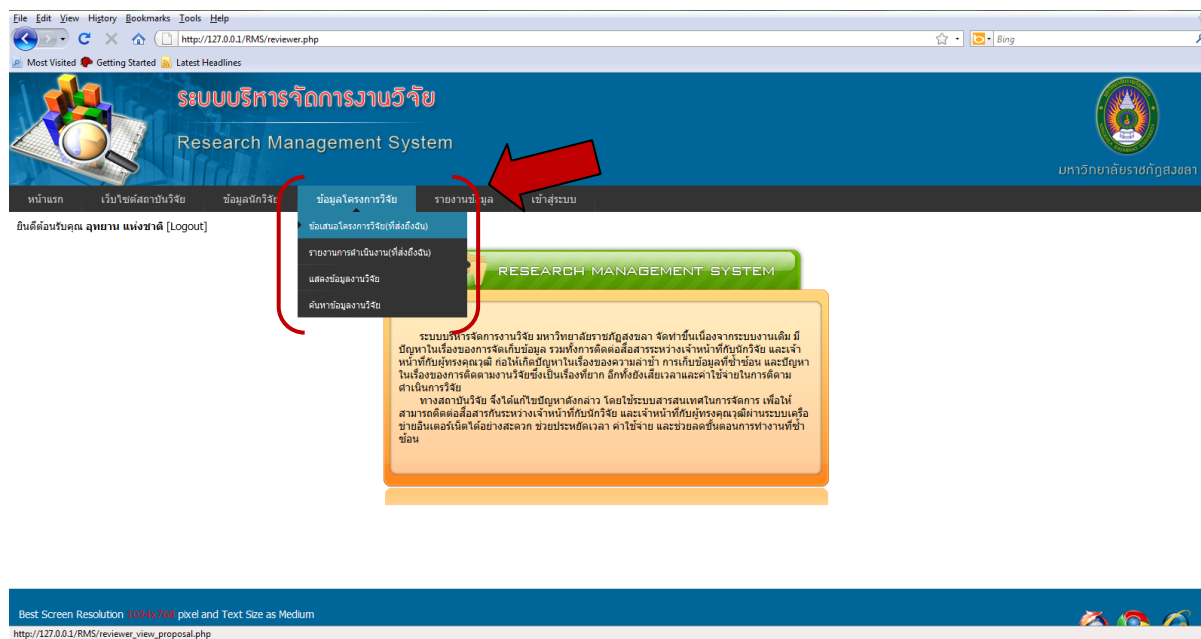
File Edit View History Bookmarks Tools Help

http://127.0.0.1/RMS/reviewer.php

Bing

Most Visited Getting Started Latest Headlines

ระบบบริหารจัดการงานวิจัย

Research Management System

มหาวิทยาลัยราชภัฏสงขลา

หน้าแรก เว็บไซต์สถาบันวิจัย ข้อมูลนักวิจัย ข้อมูลโครงการวิจัย รายงานข้อมูล เข้าสู่ระบบ

ข้อเสนอโครงการวิจัย(ที่ส่งถึงฉัน)

รายงานการดำเนินงาน(ที่ส่งถึงฉัน)

แสดงข้อมูลงานวิจัย

ค้นหาข้อมูลงานวิจัย

ยินดีต้อนรับคุณ อุทยาน แห่งชาติ [Logout]

RESEARCH MANAGEMENT SYSTEM

ระบบบริหารจัดการงานวิจัย มหาวิทยาลัยราชภัฏสงขลา จัดทำขึ้นเนื่องจากระบบงานเดิม มีปัญหาในเรื่องของการจัดเก็บข้อมูล รวมทั้งการติดต่อสื่อสารระหว่างเจ้าหน้าที่กับนักวิจัย และเจ้าหน้าที่กับผู้ทรงคุณวุฒิ ก่อให้เกิดปัญหาในเรื่องของความล่าช้า การเก็บข้อมูลที่ซ้ำซ้อน และปัญหาในเรื่องของการติดตามงานวิจัยซึ่งเป็นเรื่องที่ยาก อีกทั้งยังเสียเวลาและค่าใช้จ่ายในการติดตามดำเนินการวิจัย
ทางสถาบันวิจัย จึงได้แก้ไขปัญหาดังกล่าว โดยใช้ระบบสารสนเทศในการจัดการ เพื่อให้สามารถติดต่อสื่อสารกันระหว่างเจ้าหน้าที่กับนักวิจัย และเจ้าหน้าที่กับผู้ทรงคุณวุฒิผ่านระบบเครือข่ายอินเตอร์เน็ตได้อย่างสะดวก ช่วยประหยัดเวลา ค่าใช้จ่าย และช่วยลดขั้นตอนการทำงานที่ซ้ำซ้อน

Best Screen Resolution 1024x768 pixel and Text Size as Medium

http://127.0.0.1/RMS/reviewer_view_proposal.php